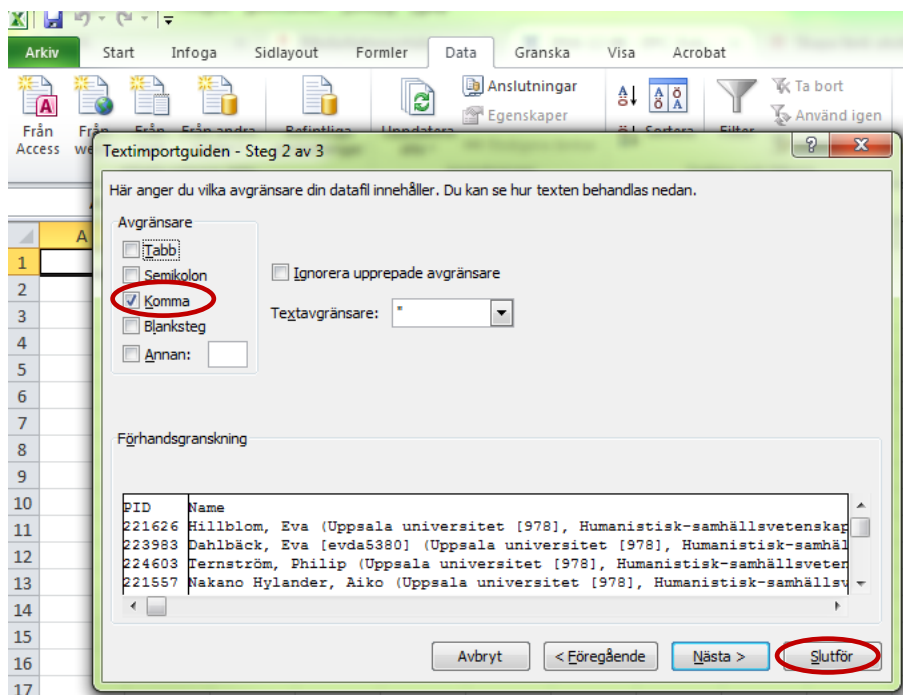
Arkiv Start Infoga Sidlayout Formler Data Granska Visa Acrobat

Från Access Från we Från Från andra Befintliga Uppdatera Anslutningar Egenskaper Sortera Filter Ta bort Använd igen

Textimportguiden - Steg 2 av 3

Här anger du vilka avgränsare din datafil innehåller. Du kan se hur texten behandlas nedan.

Avgränsare
Tabb
Semikolon
Komma
Blanksteg
Annan:

Ignorera upprepade avgränsare

Textavgränsare: "

Förhandsgranskning

| PID | Name |
|---|---|
| 221626 | Hillblom, Eva (Uppsala universitet [978], Humanistisk-samhällsvetenskap |
| 223983 | Dahlbäck, Eva [evda5380] (Uppsala universitet [978], Humanistisk-samhäl |
| 224603 | Ternström, Philip (Uppsala universitet [978], Humanistisk-samhällsveten |
| 221557 | Nakano Hylander, Aiko (Uppsala universitet [978], Humanistisk-samhällsv |

Avbryt < Föregående Nästa > Slutför

A
1
2
3
4
5
6
7
8
9
10
11
12
13
14
15
16
17